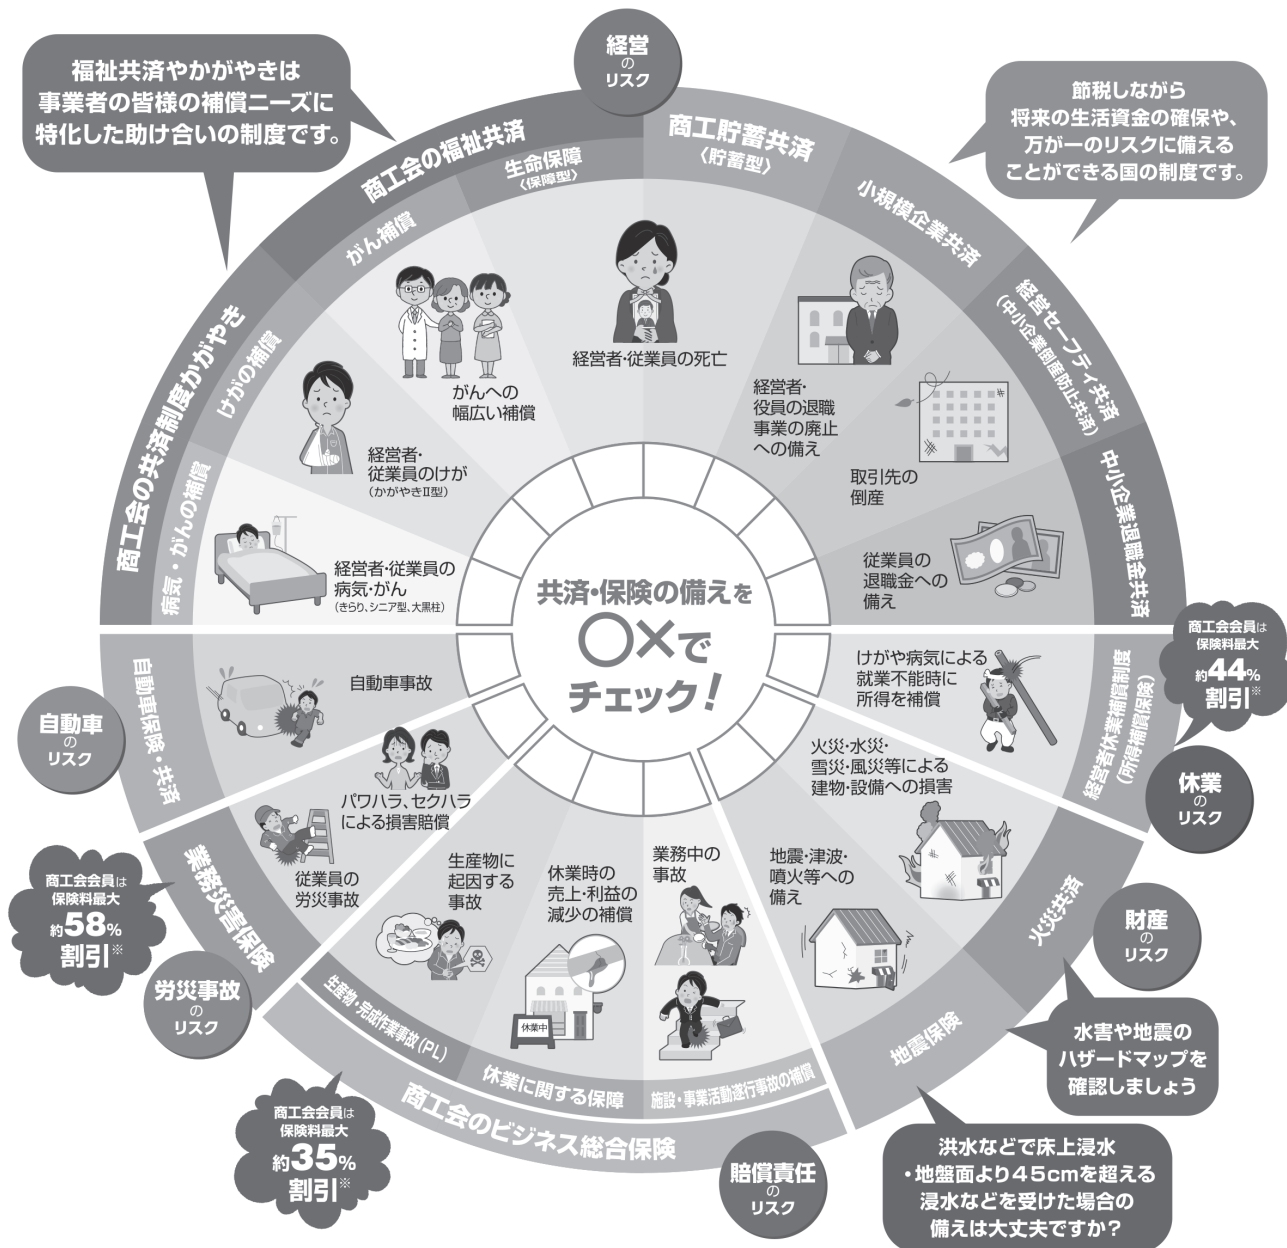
福祉共済やかがやきは
事業者の皆様の補償ニーズに
特化した助け合いの制度です。

経営
の
リスク

節税しながら
将来の生活資金の確保や、
万が一のリスクに備える
ことができる国の制度です。

商工会の福祉共済

生命保障
〈保障型〉

商工貯蓄共済
〈貯蓄型〉

小規模企業共済

経営セーフティ共済
(中小企業倒産防止共済)

中小企業退職金共済

商工会の共済制度かがやき

がん補償

けがの補償

病気・がんの補償

経営者・従業員の死亡

がんへの
幅広い補償

経営者・
従業員のけが
(かがやきII型)

経営者・従業員の
病気・がん
(きらり、シニア型、大黒柱)

経営者・
役員の退職
事業の廃止
への備え

取引先の
倒産

従業員の
退職金への
備え

共済・保険の備えを
○×で
チェック！

商工会会員は
保険料最大
約44%
割引※

経営者休業補償制度
(所得補償保険)

けがや病気による
就業不能時に
所得を補償

休業
の
リスク

自動車
の
リスク

自動車保険・共済

自動車事故

パワハラ、セクハラ
による損害賠償

従業員の
労災事故

火災・水災・
雪災・風災等による
建物・設備への損害

商工会会員は
保険料最大
約58%
割引※

業務災害保険

労災事故
の
リスク

生産物に
起因する
事故

休業時の
売上・利益の
減少の補償

業務中の
事故

地震・津波・
噴火等への
備え

火災共済

財産
の
リスク

休業中

生産物・完成作業事故(PL)

休業に関する保障

施設・事業活動遂行事故の補償

地震保険

水害や地震の
ハザードマップを
確認しましょう

商工会のビジネス総合保険

商工会会員は
保険料最大
約35%
割引※

賠償責任
の
リスク

洪水などで床上浸水
・地盤面より45cmを超える
浸水などを受けた場合の
備えは大丈夫ですか？